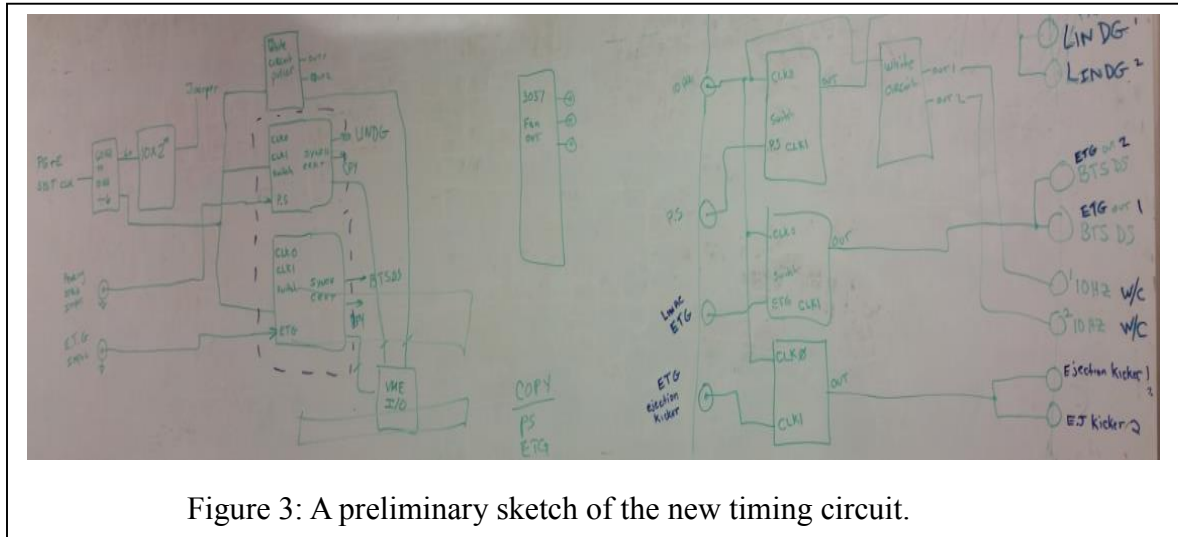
Jumper

PSrf
10T clk

10Hz

Pulse
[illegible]

out 1
out 2

CLK0
CLK1
switch
PS

sync
ckt

LINDG

P1

CLK0
CLK1
switch
ETG

sync
ckt

BTSDS

P4

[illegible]

ETG
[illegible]

VME
I/O

3057
Fan
out

COPY
PS
ETG

10Hz

CLK0
switch
PS CLK1

OUT

white
circuit

out 1
out 2

LINDG 1
LINDG 2

PS

CLK0
switch
ETG CLK1

OUT

ETG out 2
BTS DS
ETG out 1
BTS DS

Linac
ETG

1 10HZ W/C
2 10HZ W/C

ETG
ejection
kicker

CLK0
CLK1

OUT

Ejection Kicker 1
EJ Kicker 2

Figure 3: A preliminary sketch of the new timing circuit.